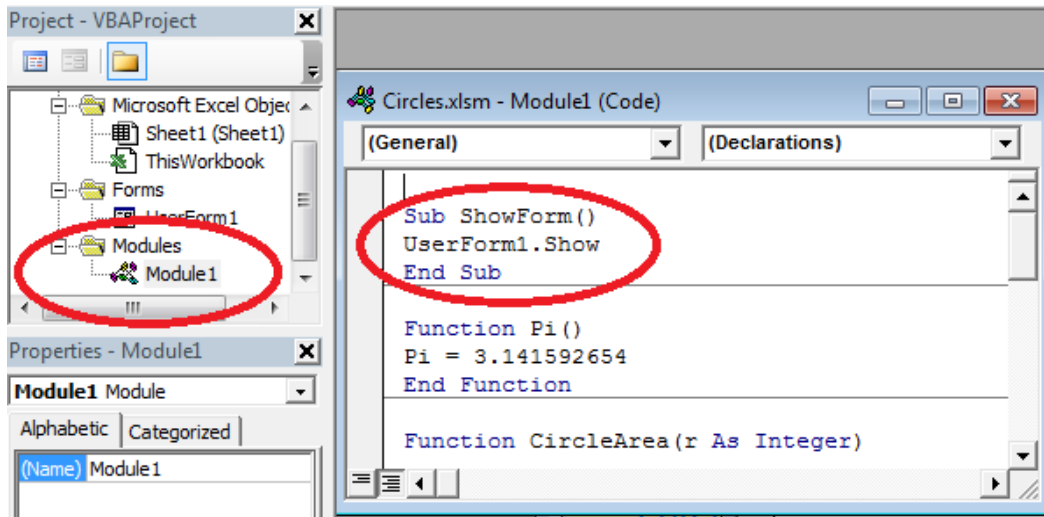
Project - VBAProject

Microsoft Excel Objec
Sheet1 (Sheet1)
ThisWorkbook
Forms
UserForm1
Modules
Module1

Properties - Module1

Module1 Module

Alphabetic
Categorized

(Name) Module1

Circles.xlsm - Module1 (Code)

(General)
(Declarations)

Sub ShowForm()
UserForm1.Show
End Sub

Function Pi()
Pi = 3.141592654
End Function

Function CircleArea(r As Integer)